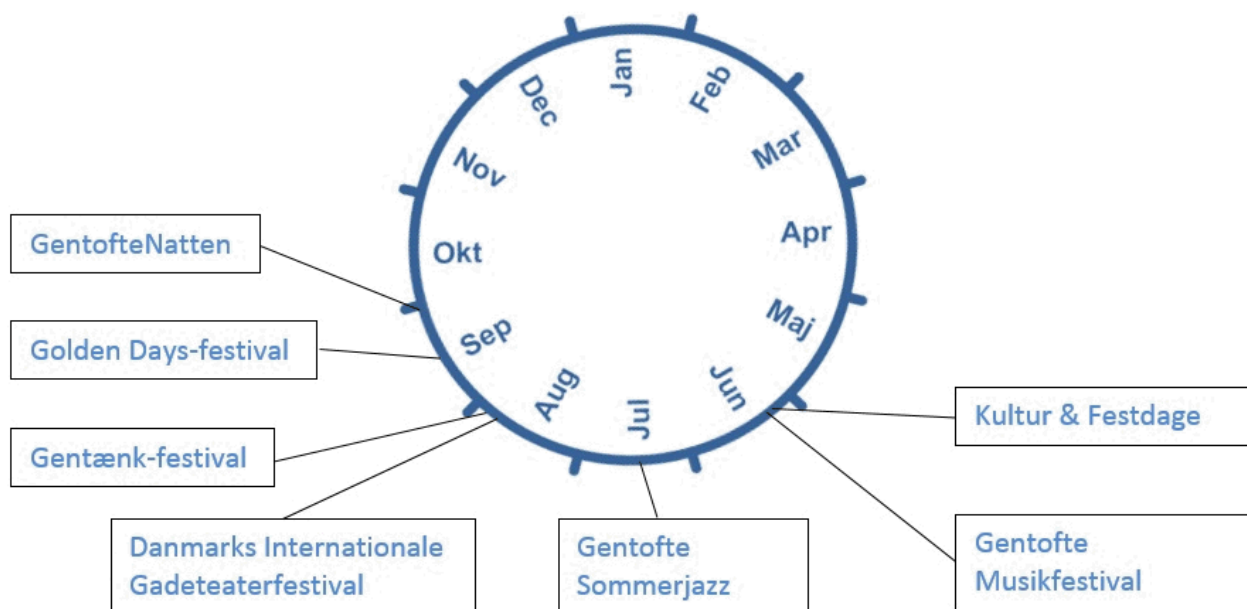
Jan
Feb
Mar
Apr
Maj
Jun
Jul
Aug
Sep
Okt
Nov
Dec

GentofteNatten

Golden Days-festival

Gentænk-festival

Danmarks Internationale Gadeteaterfestival

Gentofte Sommerjazz

Kultur & Festdage

Gentofte Musikfestival